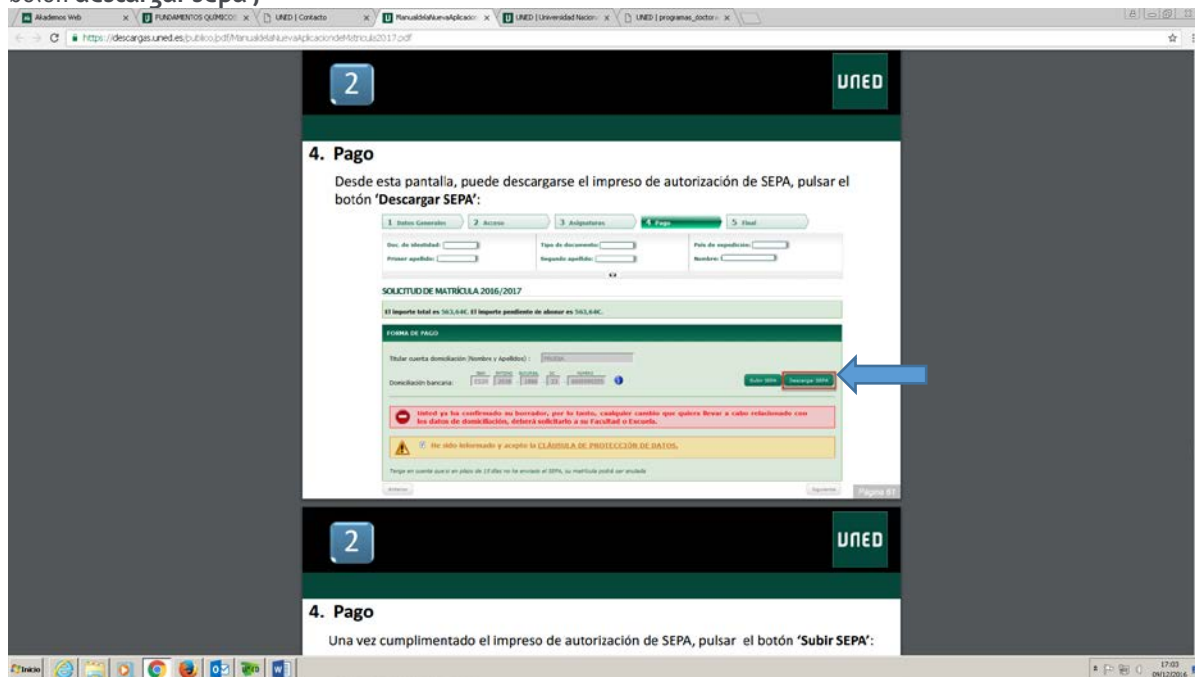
botón descargar sepa )

Akadenos Web | FUNDAMENTOS QUÍMICOS | UNED | Contacto | ManualdelaNuevaAplicacion | UNED | Universidad Nacion | UNED | programas_doctora

https://descargas.uned.es/publico/pdf/ManualdelaNuevaAplicaciondeMatricula2017.pdf

2

UNED

4. Pago

Desde esta pantalla, puede descargarse el impreso de autorización de SEPA, pulsar el botón 'Descargar SEPA':

1 Datos Generales | 2 Acceso | 3 Asignaturas | 4 Pago | 5 Final

Doc. de identidad: | Tipo de documento: | País de expedición:
Primer apellido: | Segundo apellido: | Nombre:

SOLICITUD DE MATRÍCULA 2016/2017

El importe total es 563,64€. El importe pendiente de abonar es 563,64€.

FORMA DE PAGO

Titular cuenta domiciliación (Nombre y Apellidos) : PRUEBA

Domiciliación bancaria: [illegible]

Subir SEPA | Descargar SEPA

Usted ya ha confirmado su borrador, por lo tanto, cualquier cambio que quiera llevar a cabo relacionado con los datos de domiciliación, deberá solicitarlo a su Facultad o Escuela.

He sido informado y acepto la CLÁUSULA DE PROTECCIÓN DE DATOS.

Tenga en cuenta que si en plazo de 15 días no ha enviado el SEPA, su matrícula podrá ser anulada

Anterior | Siguiente

Página 61

2

UNED

4. Pago

Una vez cumplimentado el impreso de autorización de SEPA, pulsar el botón 'Subir SEPA':

Inicio

17:03
09/12/2016